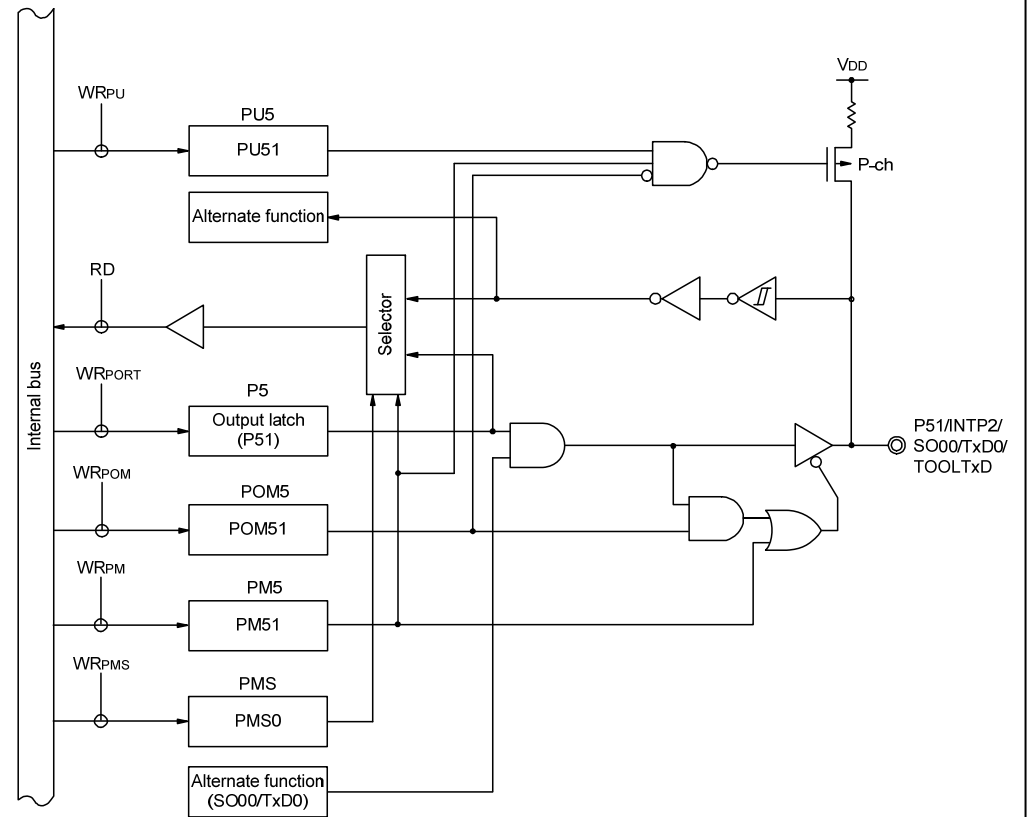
VDD

WRPU

PU5

PU51

P-ch

Alternate function

RD

Selector

Internal bus

WRPORT

P5

Output latch (P51)

P51/INTP2/ SO00/TxD0/ TOOLTxD

WRPOM

POM5

POM51

WRPM

PM5

PM51

WRPMS

PMS

PMS0

Alternate function (SO00/TxD0)